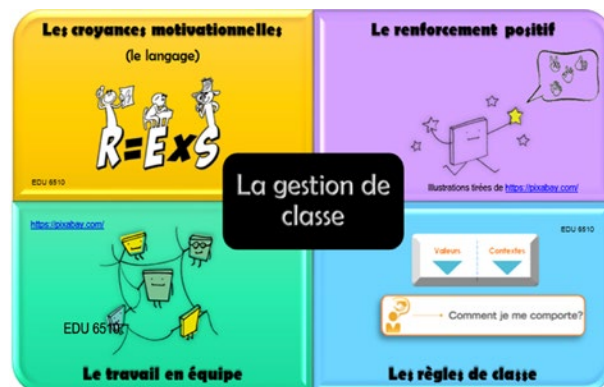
Les croyances motivationnelles

(le langage)

R=ExS

EDU 6510

Le renforcement positif

Illustrations tirées de https://pixabay.com/

La gestion de classe

https://pixabay.com/

EDU 6510

Le travail en équipe

EDU 6510

Valeurs

Contextes

Comment je me comporte?

Les règles de classe